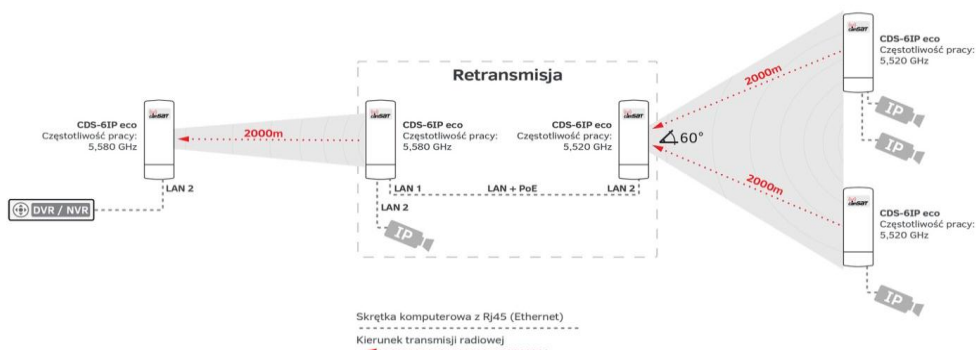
CDS-6IP eco
Częstotliwość pracy:
5,580 GHz

LAN 2

DVR / NVR

2000m

Retransmisja

CDS-6IP eco
Częstotliwość pracy:
5,580 GHz

LAN 1

LAN 2

IP

LAN + PoE

CDS-6IP eco
Częstotliwość pracy:
5,520 GHz

LAN 2

60°

CDS-6IP eco
Częstotliwość pracy:
5,520 GHz

2000m

IP

IP

2000m

CDS-6IP eco
Częstotliwość pracy:
5,520 GHz

IP

Skrętka komputerowa z Rj45 (Ethernet)

Kierunek transmisji radiowej